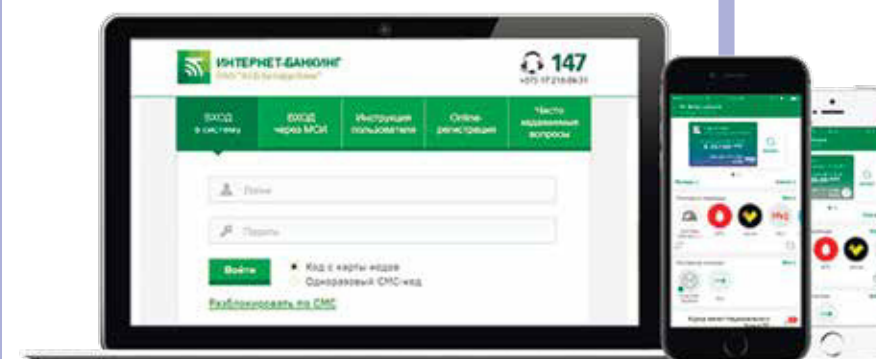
ИНТЕРНЕТ-БАНКИНГ
ОАО "АСБ Беларусбанк"

147
+375 17 218 84 31

ВХОД в систему

ВХОД через МСИ

Инструкция пользователя

Online-регистрация

Часто задаваемые вопросы

Логин

Пароль

Войти

Код с карты кодов

Одноразовый СМС-код

Разблокировать по СМС